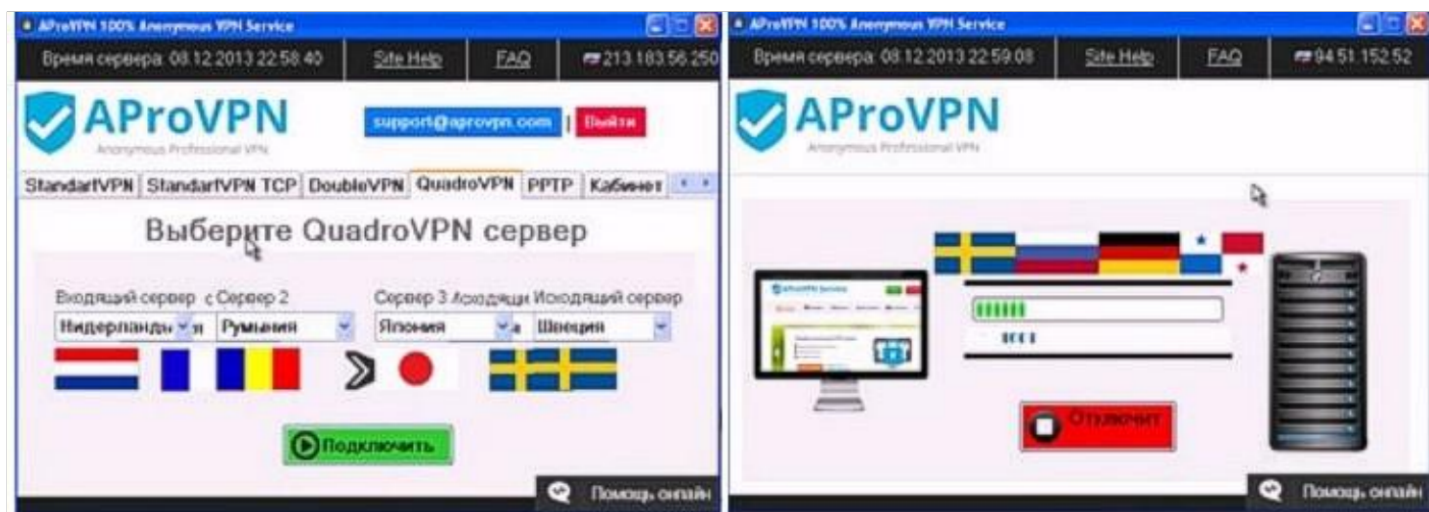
AProVPN 100% Anonymous VPN Service

Время сервера: 08.12.2013 22:58:40

Site Help

FAQ

213.183.56.250

AProVPN

Anonymous Professional VPN

support@aprovpn.com

Выйти

StandartVPN

StandartVPN TCP

DoubleVPN

QuadroVPN

PPTP

Кабинет

Выберите QuadroVPN сервер

Входящий сервер

Сервер 2

Сервер 3

Исходящий сервер

Нидерланды

Румыния

Япония

Швеция

Подключить

Помощь онлайн

AProVPN 100% Anonymous VPN Service

Время сервера: 08.12.2013 22:59:08

Site Help

FAQ

94.51.152.52

AProVPN

Anonymous Professional VPN

Отключить

Помощь онлайн